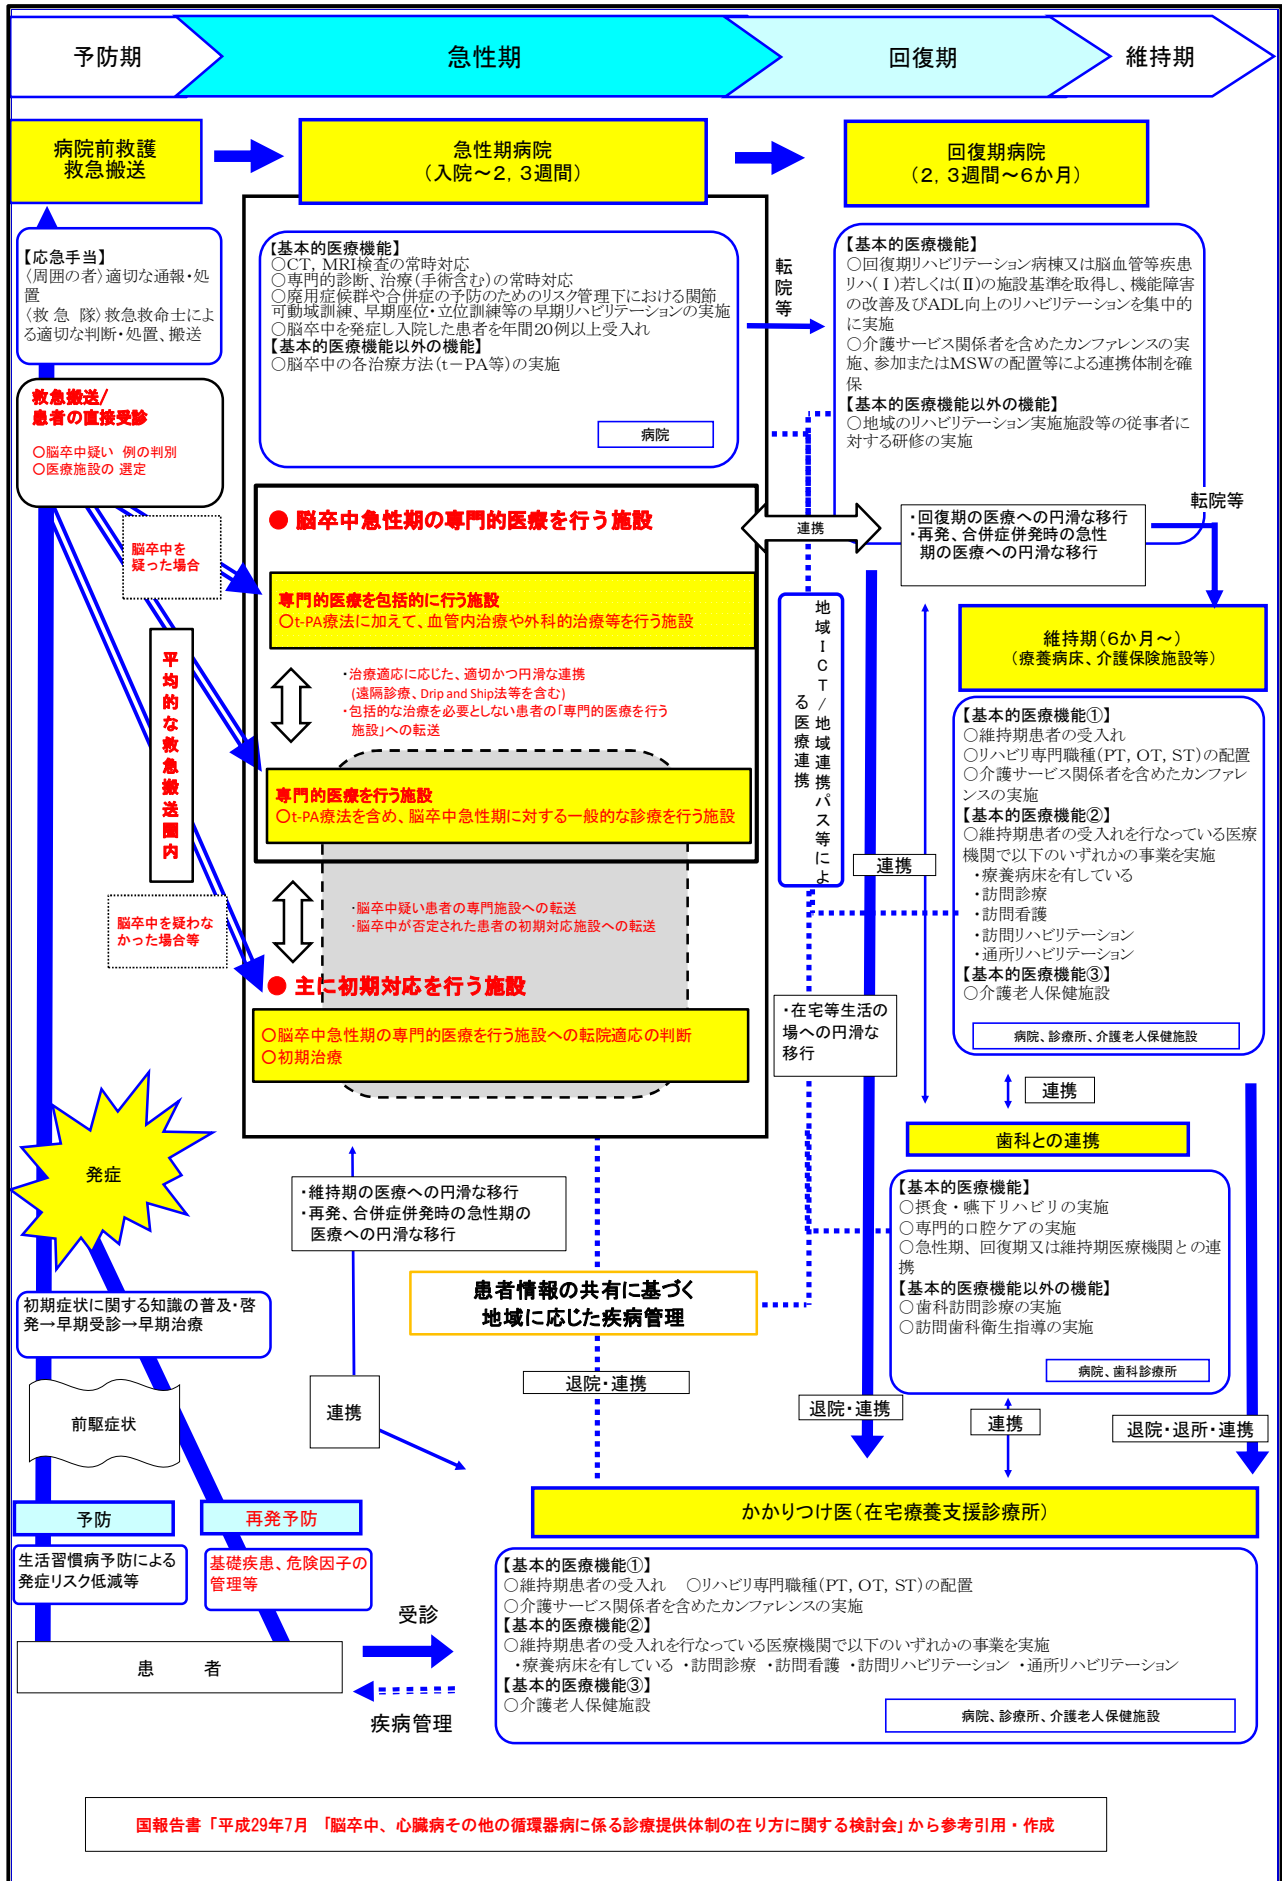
予防期

急性期

回復期

維持期

病院前救護
救急搬送

急性期病院
（入院～2，3週間）

回復期病院
（2，3週間～6か月）

【応急手当】
〈周囲の者〉適切な通報・処置
〈救急隊〉救急救命士による適切な判断・処置、搬送

救急搬送/
患者の直接受診
○脳卒中疑い　例の判別
○医療施設の　選定

【基本的医療機能】
○CT，MRI検査の常時対応
○専門的診断、治療(手術含む)の常時対応
○廃用症候群や合併症の予防のためのリスク管理下における関節可動域訓練、早期座位･立位訓練等の早期リハビリテーションの実施
○脳卒中を発症し入院した患者を年間20例以上受入れ
【基本的医療機能以外の機能】
○脳卒中の各治療方法（t－PA等）の実施

病院

転院等

【基本的医療機能】
○回復期リハビリテーション病棟又は脳血管等疾患リハ(Ⅰ)若しくは(Ⅱ)の施設基準を取得し、機能障害の改善及びADL向上のリハビリテーションを集中的に実施
○介護サービス関係者を含めたカンファレンスの実施、参加またはMSWの配置等による連携体制を確保
【基本的医療機能以外の機能】
○地域のリハビリテーション実施施設等の従事者に対する研修の実施

● 脳卒中急性期の専門的医療を行う施設

連携

・回復期の医療への円滑な移行
・再発、合併症併発時の急性期の医療への円滑な移行

転院等

脳卒中を疑った場合

専門的医療を包括的に行う施設
○t-PA療法に加えて、血管内治療や外科的治療等を行う施設

平均的な救急搬送圏内

・治療適応に応じた、適切かつ円滑な連携
（遠隔診療、Drip and Ship法等を含む）
・包括的な治療を必要としない患者の「専門的医療を行う施設」への転送

維持期（6か月～）
（療養病床、介護保険施設等）

地域ICT/地域連携パス等による医療連携

専門的医療を行う施設
○t-PA療法を含め、脳卒中急性期に対する一般的な診療を行う施設

【基本的医療機能①】
○維持期患者の受入れ
○リハビリ専門職種（PT，OT，ST）の配置
○介護サービス関係者を含めたカンファレンスの実施
【基本的医療機能②】
○維持期患者の受入れを行なっている医療機関で以下のいずれかの事業を実施
・療養病床を有している
・訪問診療
・訪問看護
・訪問リハビリテーション
・通所リハビリテーション
【基本的医療機能③】
○介護老人保健施設

連携

脳卒中を疑わなかった場合等

・脳卒中疑い患者の専門施設への転送
・脳卒中が否定された患者の初期対応施設への転送

● 主に初期対応を行う施設
○脳卒中急性期の専門的医療を行う施設への転院適応の判断
○初期治療

・在宅等生活の場への円滑な移行

病院、診療所、介護老人保健施設

連携

歯科との連携

発症

・維持期の医療への円滑な移行
・再発、合併症併発時の急性期の医療への円滑な移行

【基本的医療機能】
○摂食・嚥下リハビリの実施
○専門的口腔ケアの実施
○急性期、回復期又は維持期医療機関との連携
【基本的医療機能以外の機能】
○歯科訪問診療の実施
○訪問歯科衛生指導の実施

患者情報の共有に基づく
地域に応じた疾病管理

初期症状に関する知識の普及･啓発→早期受診→早期治療

病院、歯科診療所

前駆症状

連携

退院・連携

退院・連携

連携

退院・退所・連携

予防

再発予防

かかりつけ医（在宅療養支援診療所）

生活習慣病予防による発症リスク低減等

基礎疾患、危険因子の管理等

受診

【基本的医療機能①】
○維持期患者の受入れ　○リハビリ専門職種（PT，OT，ST）の配置
○介護サービス関係者を含めたカンファレンスの実施
【基本的医療機能②】
○維持期患者の受入れを行なっている医療機関で以下のいずれかの事業を実施
・療養病床を有している ・訪問診療 ・訪問看護 ・訪問リハビリテーション ・通所リハビリテーション
【基本的医療機能③】
○介護老人保健施設

患　　者

疾病管理

病院、診療所、介護老人保健施設

国報告書「平成29年7月　「脳卒中、心臓病その他の循環器病に係る診療提供体制の在り方に関する検討会」から参考引用・作成